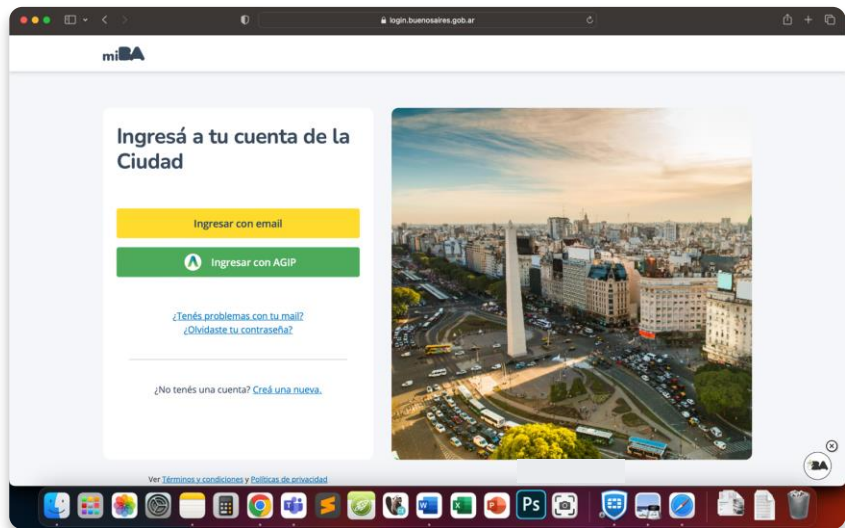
login.buenosaires.gob.ar

miBA

Ingresá a tu cuenta de la Ciudad

Ingresar con email

Ingresar con AGIP

¿Tenés problemas con tu mail?
¿Olvidaste tu contraseña?

¿No tenés una cuenta? Creá una nueva.

Ver Términos y condiciones y Políticas de privacidad

BA